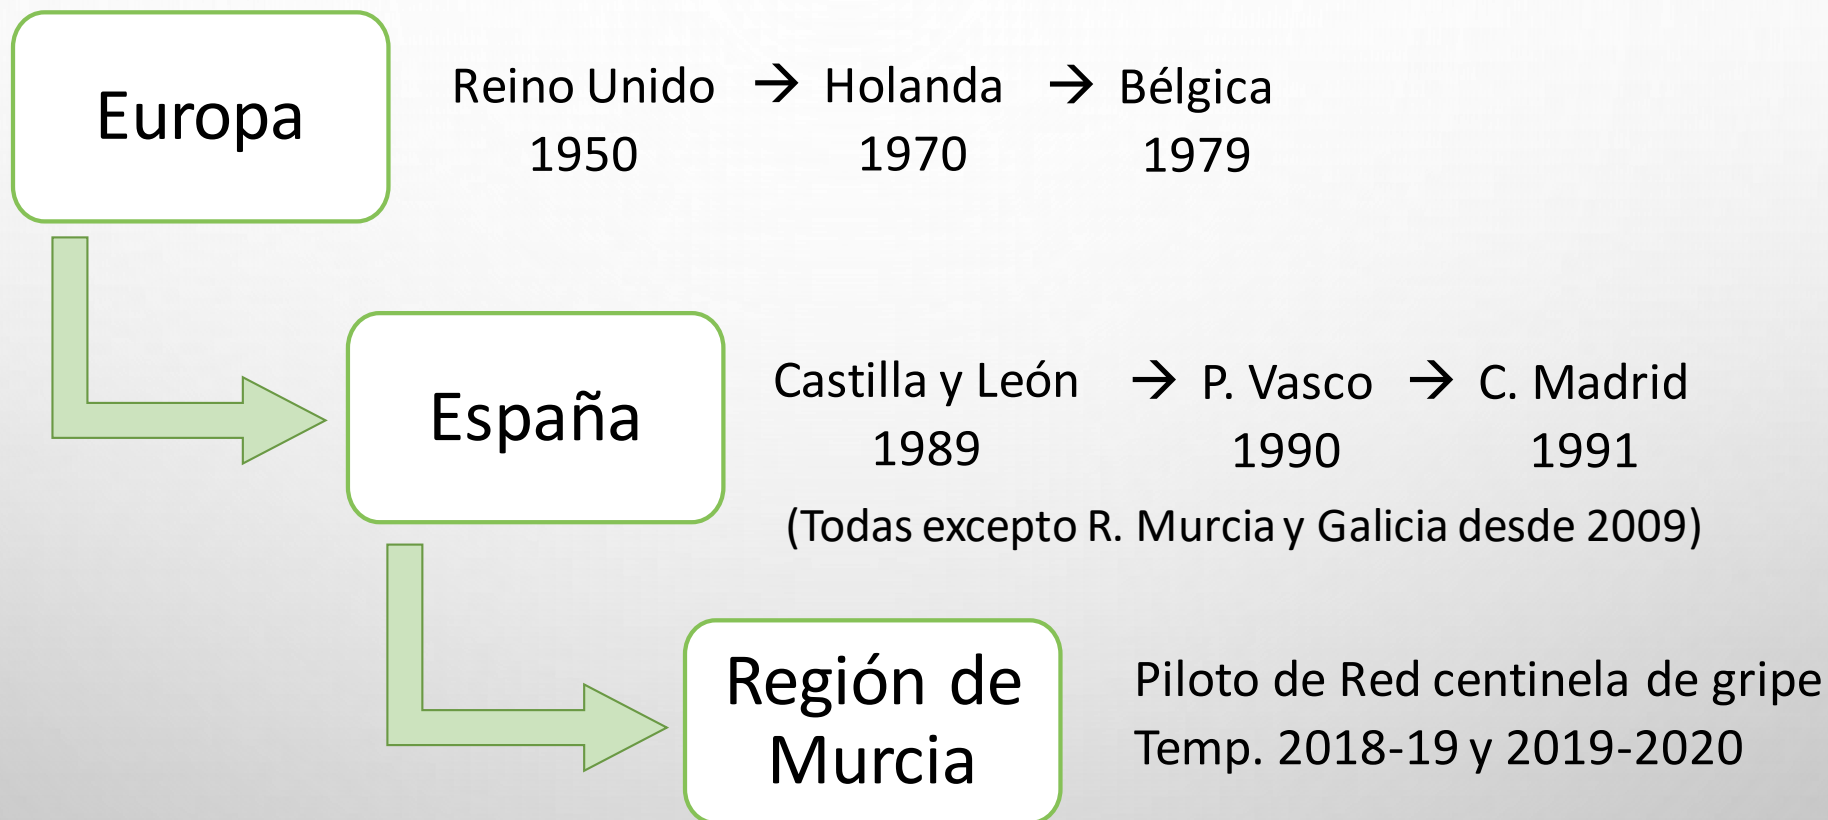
Europa

Reino Unido → Holanda → Bélgica
1950 1970 1979

España

Castilla y León → P. Vasco → C. Madrid
1989 1990 1991
(Todas excepto R. Murcia y Galicia desde 2009)

Región de Murcia

Piloto de Red centinela de gripe
Temp. 2018-19 y 2019-2020